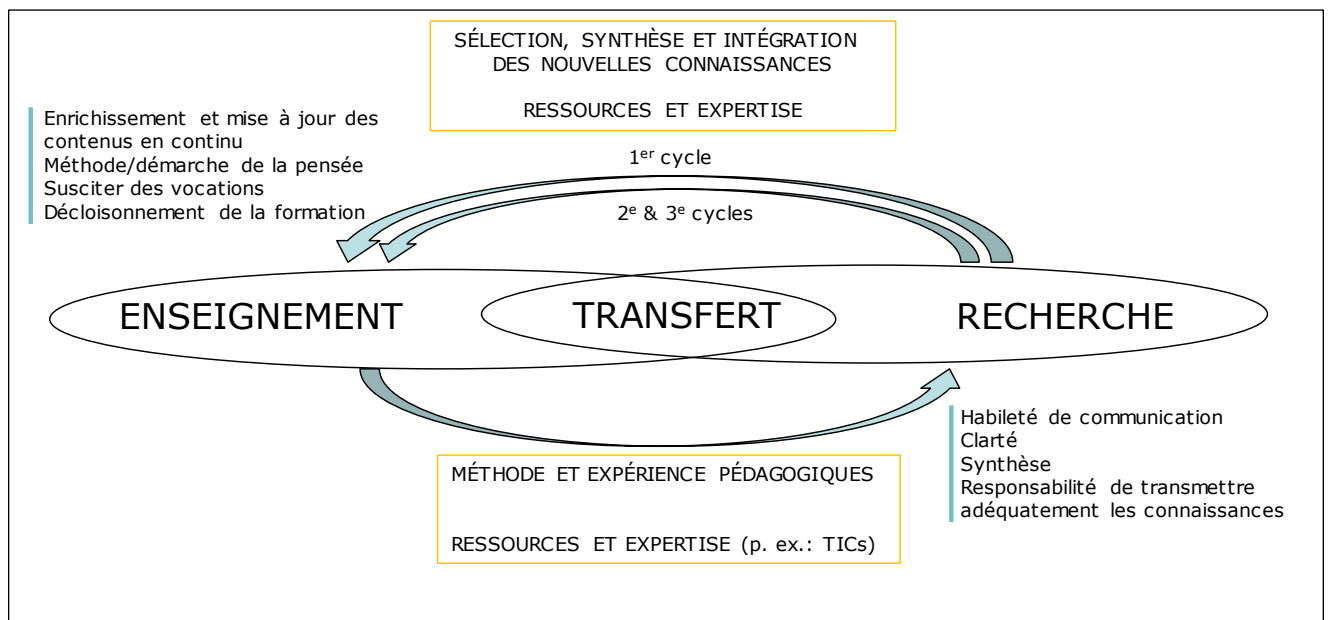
SÉLECTION, SYNTHÈSE ET INTÉGRATION DES NOUVELLES CONNAISSANCES

RESSOURCES ET EXPERTISE

Enrichissement et mise à jour des contenus en continu
Méthode/démarche de la pensée
Susciter des vocations
Décloisonnement de la formation

1$^{er}$ cycle

2$^{e}$ & 3$^{e}$ cycles

ENSEIGNEMENT

TRANSFERT

RECHERCHE

Habileté de communication
Clarté
Synthèse
Responsabilité de transmettre adéquatement les connaissances

MÉTHODE ET EXPÉRIENCE PÉDAGOGIQUES

RESSOURCES ET EXPERTISE (p. ex.: TICs)